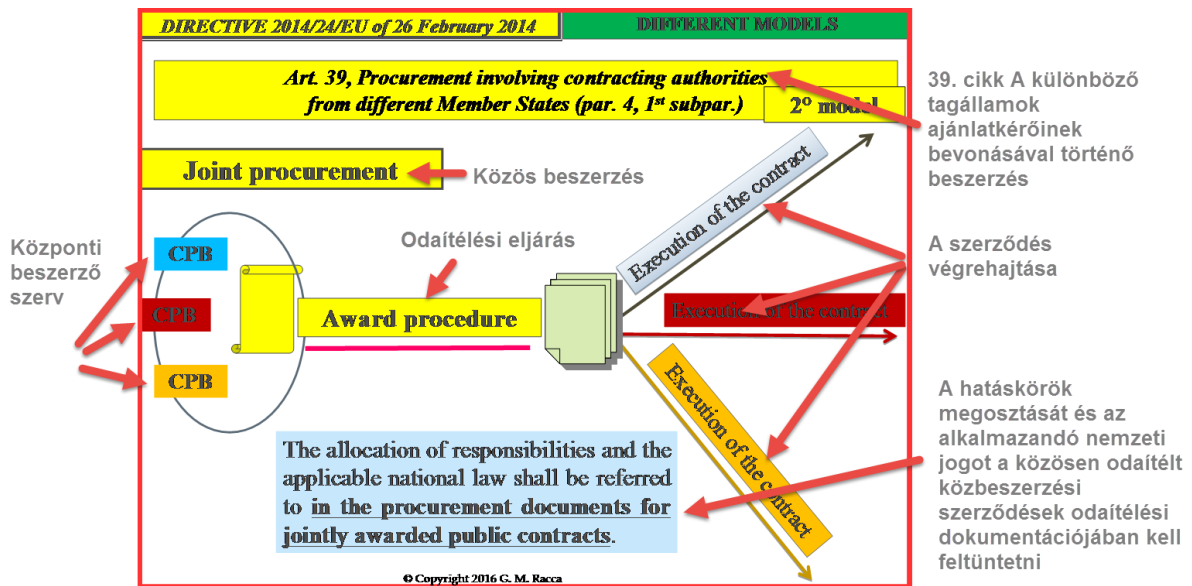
DIRECTIVE 2014/24/EU of 26 February 2014

DIFFERENT MODELS

Art. 39, Procurement involving contracting authorities from different Member States (par. 4, 1st subpar.)

2° model

39. cikk A különböző tagállamok ajánlatkérőinek bevonásával történő beszerzés

Joint procurement

Közös beszerzés

Központi beszerző szerv

CPB

CPB

CPB

Odaítélési eljárás

Award procedure

Execution of the contract

Execution of the contract

Execution of the contract

A szerződés végrehajtása

A hatáskörök megosztását és az alkalmazandó nemzeti jogot a közösen odaítélt közbeszerzési szerződések odaítélési dokumentációjában kell feltüntetni

The allocation of responsibilities and the applicable national law shall be referred to in the procurement documents for jointly awarded public contracts.

© Copyright 2016 G. M. Racca